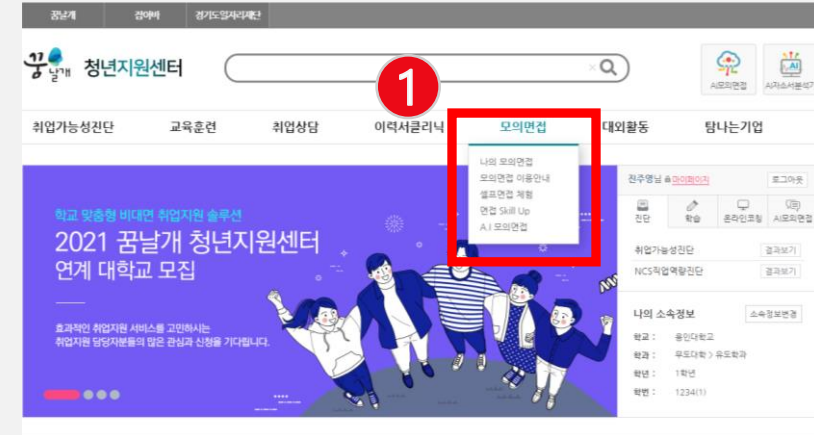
꿈날개 잡아바 경기도일자리재단

꿈날개 청년지원센터

AI모의면접 AI자소서분석기

1

취업가능성진단 교육훈련 취업상담 이력서클리닉 모의면접 대외활동 탐나는기업

나의 모의면접
모의면접 이용안내
셀프면접 체험
면접 Skill Up
A.I 모의면접

학교 맞춤형 비대면 취업지원 솔루션
2021 꿈날개 청년지원센터
연계 대학교 모집

효과적인 취업지원 서비스를 고민하시는
취업지원 담당자분들의 많은 관심과 신청을 기다립니다.

전주영님 ㅎ마이페이지 로그아웃

진단 학습 온라인코칭 AI모의면접

취업가능성진단 결과보기
NCS직업역량진단 결과보기

나의 소속정보 소속정보변경

학교 : 용인대학교
학과 : 무도대학 > 유도학과
학년 : 1학년
학번 : 1234(1)